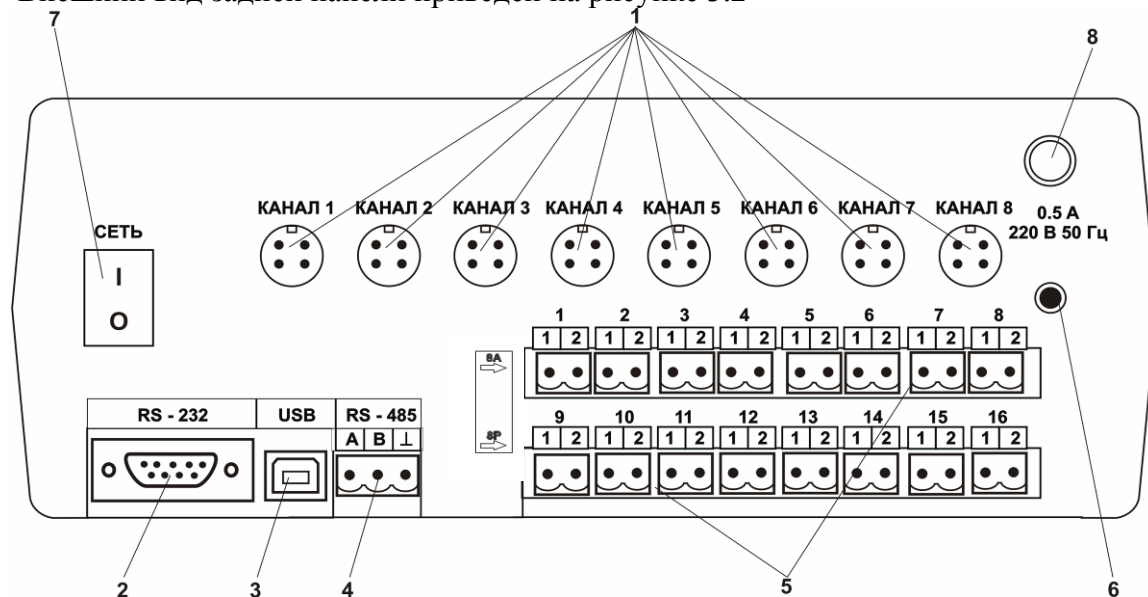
Внешний вид задней панели приведен на рисунке 5.2

1

7

8

СЕТЬ

I

O

КАНАЛ 1 КАНАЛ 2 КАНАЛ 3 КАНАЛ 4 КАНАЛ 5 КАНАЛ 6 КАНАЛ 7 КАНАЛ 8

0.5 А
220 В 50 Гц

1 2 3 4 5 6 7 8

1 2 1 2 1 2 1 2 1 2 1 2 1 2 1 2

8А

8Р

9 10 11 12 13 14 15 16

1 2 1 2 1 2 1 2 1 2 1 2 1 2 1 2

RS - 232

USB

RS - 485

A B ⊥

2 3 4 5 6